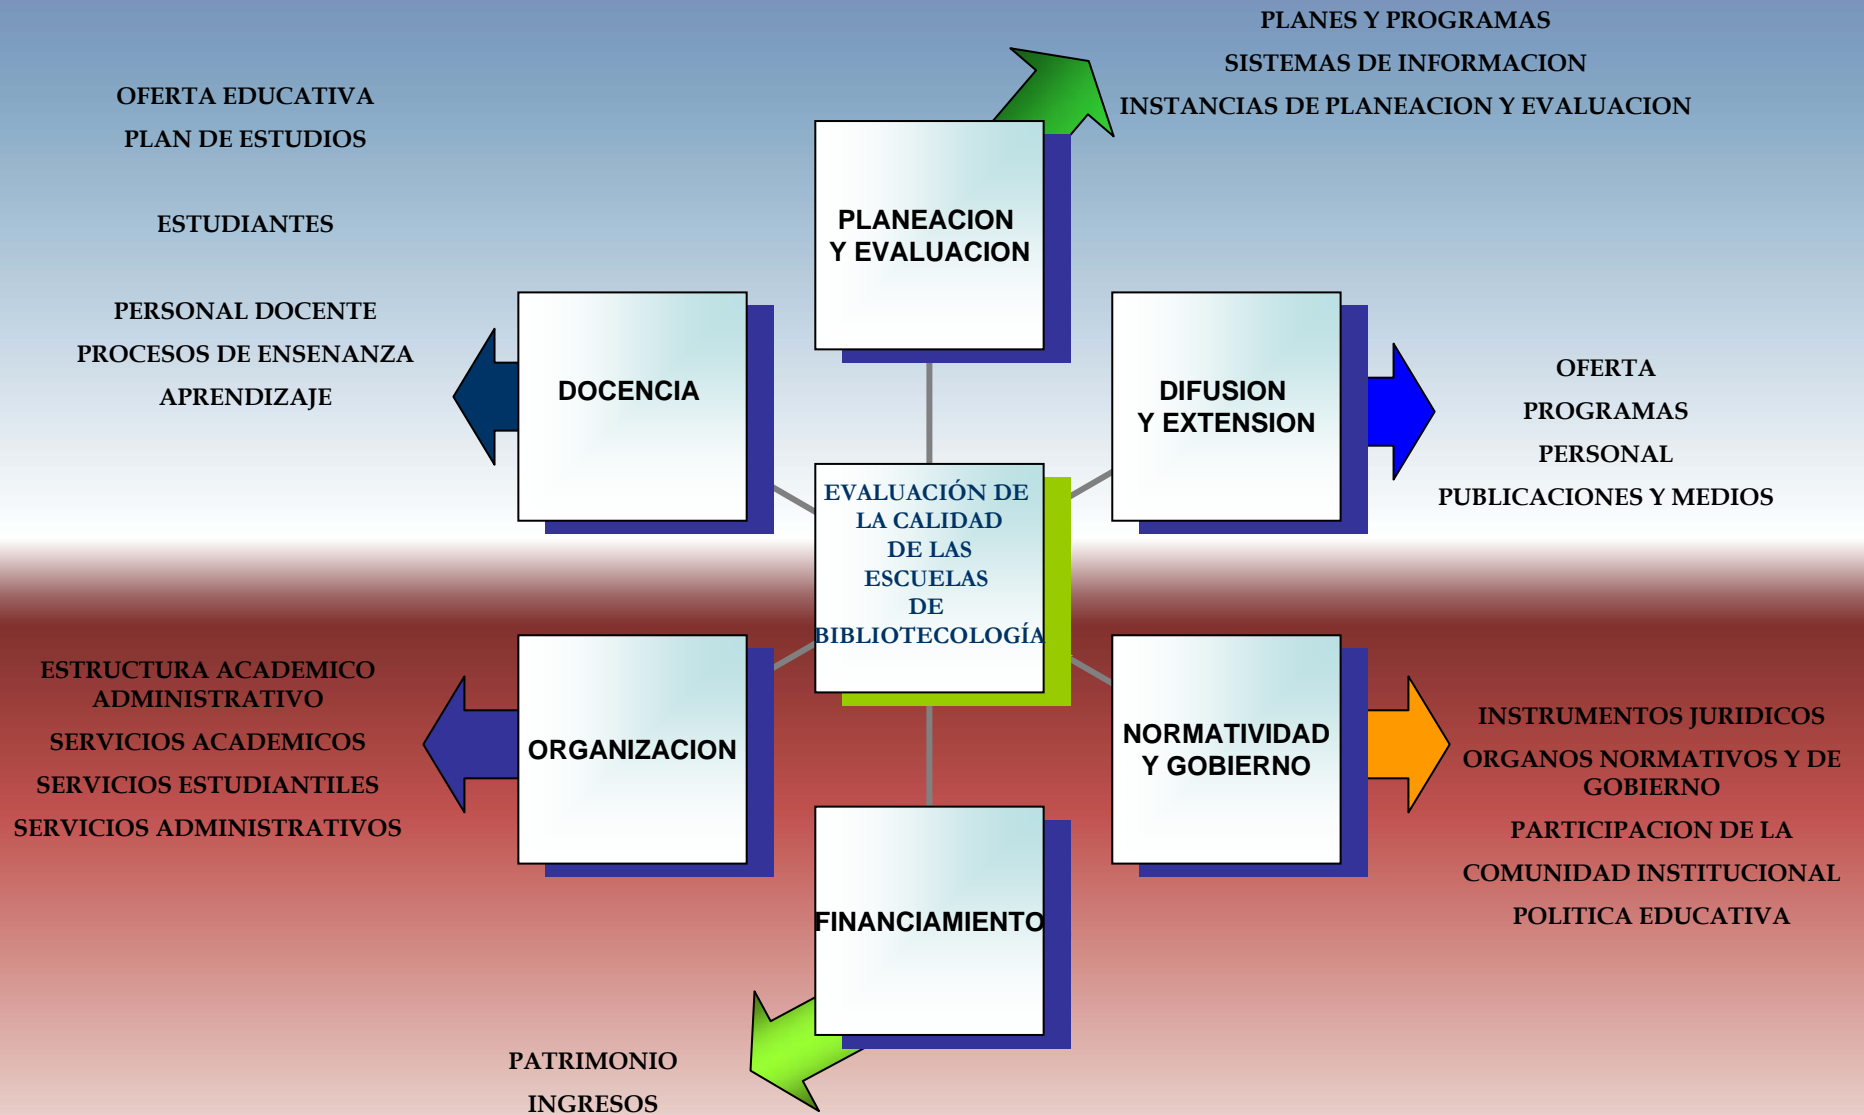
PLANES Y PROGRAMAS

SISTEMAS DE INFORMACION

INSTANCIAS DE PLANEACION Y EVALUACION

OFERTA EDUCATIVA

PLAN DE ESTUDIOS

ESTUDIANTES

PERSONAL DOCENTE

PROCESOS DE ENSENANZA

APRENDIZAJE

PLANEACION Y EVALUACION

DOCENCIA

DIFUSION Y EXTENSION

OFERTA

PROGRAMAS

PERSONAL

PUBLICACIONES Y MEDIOS

EVALUACIÓN DE LA CALIDAD DE LAS ESCUELAS DE BIBLIOTECOLOGÍA

ESTRUCTURA ACADEMICO ADMINISTRATIVO

SERVICIOS ACADEMICOS

SERVICIOS ESTUDIANTILES

SERVICIOS ADMINISTRATIVOS

ORGANIZACION

NORMATIVIDAD Y GOBIERNO

INSTRUMENTOS JURIDICOS

ORGANOS NORMATIVOS Y DE GOBIERNO

PARTICIPACION DE LA

COMUNIDAD INSTITUCIONAL

POLITICA EDUCATIVA

FINANCIAMIENTO

PATRIMONIO

INGRESOS